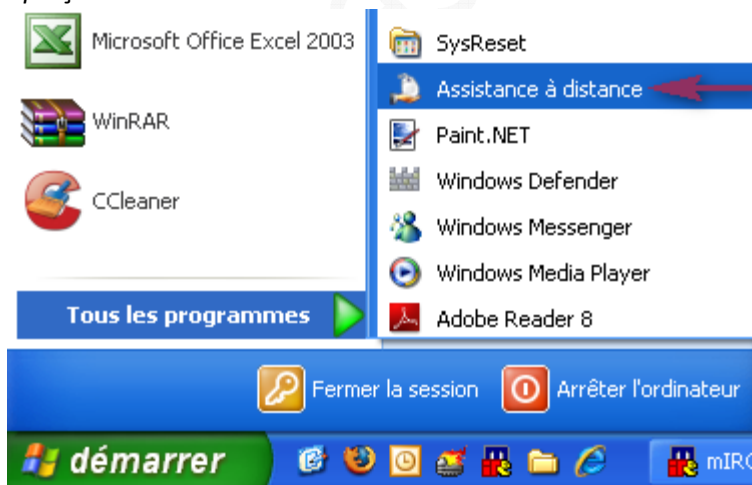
Microsoft Office Excel 2003

WinRAR

CCleaner

Tous les programmes

SysReset
Assistance à distance
Paint.NET
Windows Defender
Windows Messenger
Windows Media Player
Adobe Reader 8

Fermer la session
Arrêter l'ordinateur

démarrer
mIRC